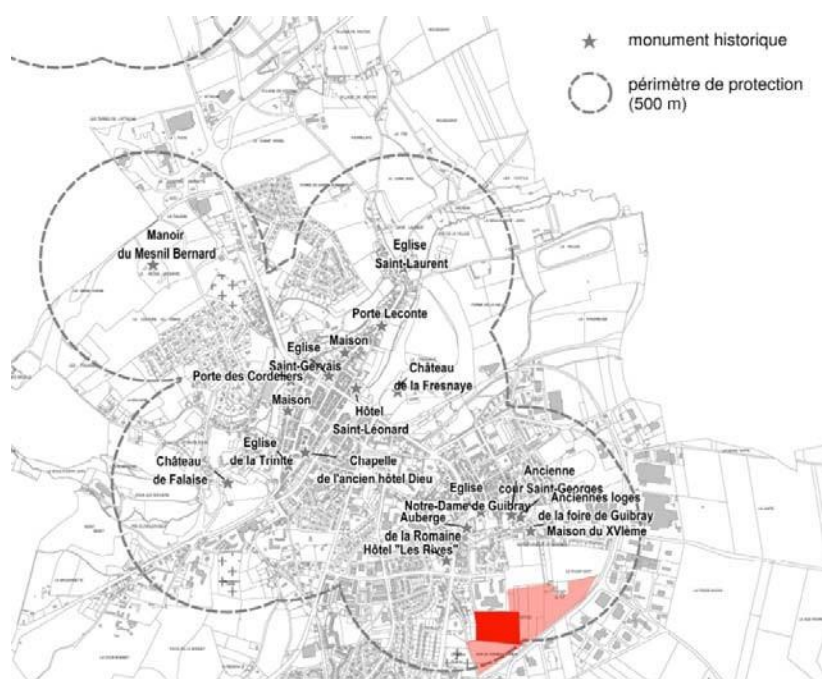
monument historique

périmètre de protection (500 m)

Manoir du Mesnil Bernard

Eglise Saint-Laurent

Porte Leconte

Maison

Eglise Saint-Gervais

Château de la Fresnaye

Porte des Cordeliers

Maison

Hôtel Saint-Léonard

Eglise de la Trinité

Château de Falaise

Chapelle de l'ancien hôtel Dieu

Ancienne cour Saint-Georges

Eglise Notre-Dame de Guibray

Anciennes loges de la foire de Guibray

Auberge de la Romaine

Maison du XVIème

Hôtel "Les Rives"